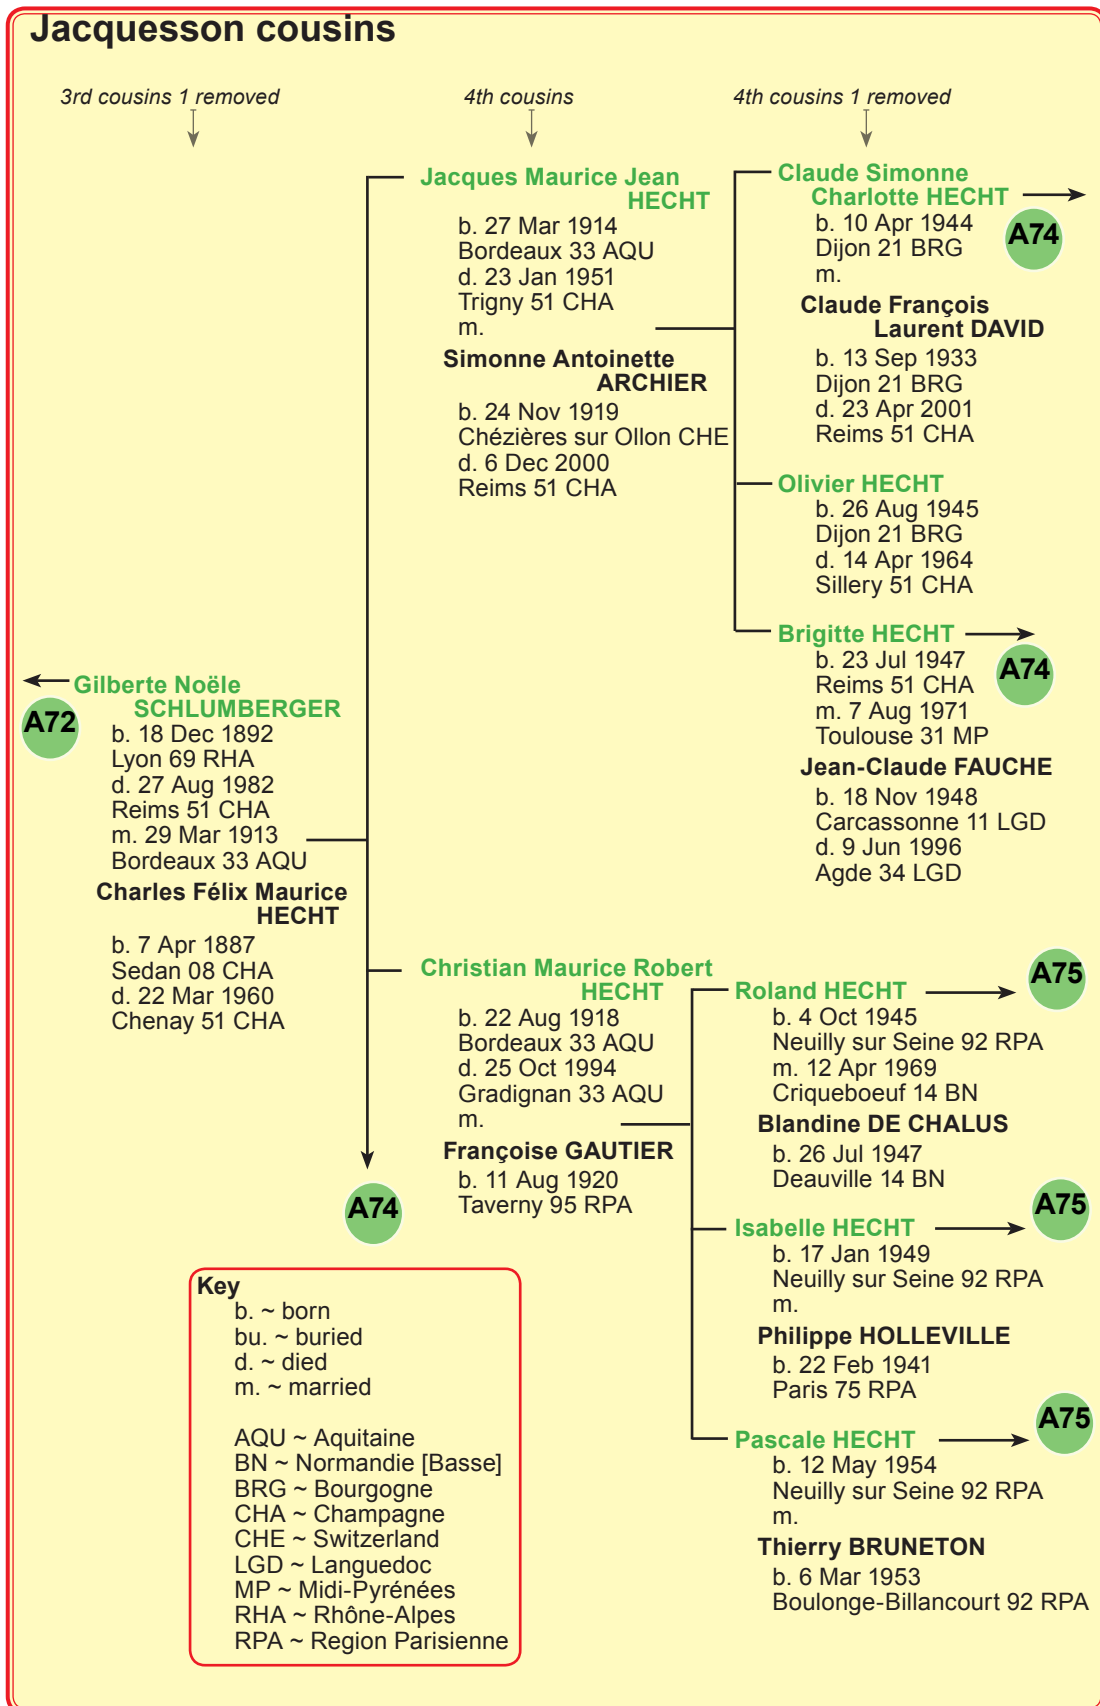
Jacquesson cousins

3rd cousins 1 removed

4th cousins

4th cousins 1 removed

Jacques Maurice Jean HECHT
b. 27 Mar 1914
Bordeaux 33 AQU
d. 23 Jan 1951
Trigny 51 CHA
m.

Simonne Antoinette ARCHIER
b. 24 Nov 1919
Chézières sur Ollon CHE
d. 6 Dec 2000
Reims 51 CHA

Claude Simonne Charlotte HECHT
b. 10 Apr 1944
Dijon 21 BRG
m.

A74

Claude François Laurent DAVID
b. 13 Sep 1933
Dijon 21 BRG
d. 23 Apr 2001
Reims 51 CHA

Olivier HECHT
b. 26 Aug 1945
Dijon 21 BRG
d. 14 Apr 1964
Sillery 51 CHA

Brigitte HECHT
b. 23 Jul 1947
Reims 51 CHA
m. 7 Aug 1971
Toulouse 31 MP

A74

Jean-Claude FAUCHE
b. 18 Nov 1948
Carcassonne 11 LGD
d. 9 Jun 1996
Agde 34 LGD

Gilberte Noële SCHLUMBERGER
A72
b. 18 Dec 1892
Lyon 69 RHA
d. 27 Aug 1982
Reims 51 CHA
m. 29 Mar 1913
Bordeaux 33 AQU

Charles Félix Maurice HECHT
b. 7 Apr 1887
Sedan 08 CHA
d. 22 Mar 1960
Chenay 51 CHA

Christian Maurice Robert HECHT
b. 22 Aug 1918
Bordeaux 33 AQU
d. 25 Oct 1994
Gradignan 33 AQU
m.

Françoise GAUTIER
b. 11 Aug 1920
Taverny 95 RPA

A74

Roland HECHT
b. 4 Oct 1945
Neuilly sur Seine 92 RPA
m. 12 Apr 1969
Criqueboeuf 14 BN

A75

Blandine DE CHALUS
b. 26 Jul 1947
Deauville 14 BN

Isabelle HECHT
b. 17 Jan 1949
Neuilly sur Seine 92 RPA
m.

A75

Philippe HOLLEVILLE
b. 22 Feb 1941
Paris 75 RPA

Pascale HECHT
b. 12 May 1954
Neuilly sur Seine 92 RPA
m.

A75

Thierry BRUNETON
b. 6 Mar 1953
Boulonge-Billancourt 92 RPA

Key
b. ~ born
bu. ~ buried
d. ~ died
m. ~ married

AQU ~ Aquitaine
BN ~ Normandie [Basse]
BRG ~ Bourgogne
CHA ~ Champagne
CHE ~ Switzerland
LGD ~ Languedoc
MP ~ Midi-Pyrénées
RHA ~ Rhône-Alpes
RPA ~ Region Parisienne